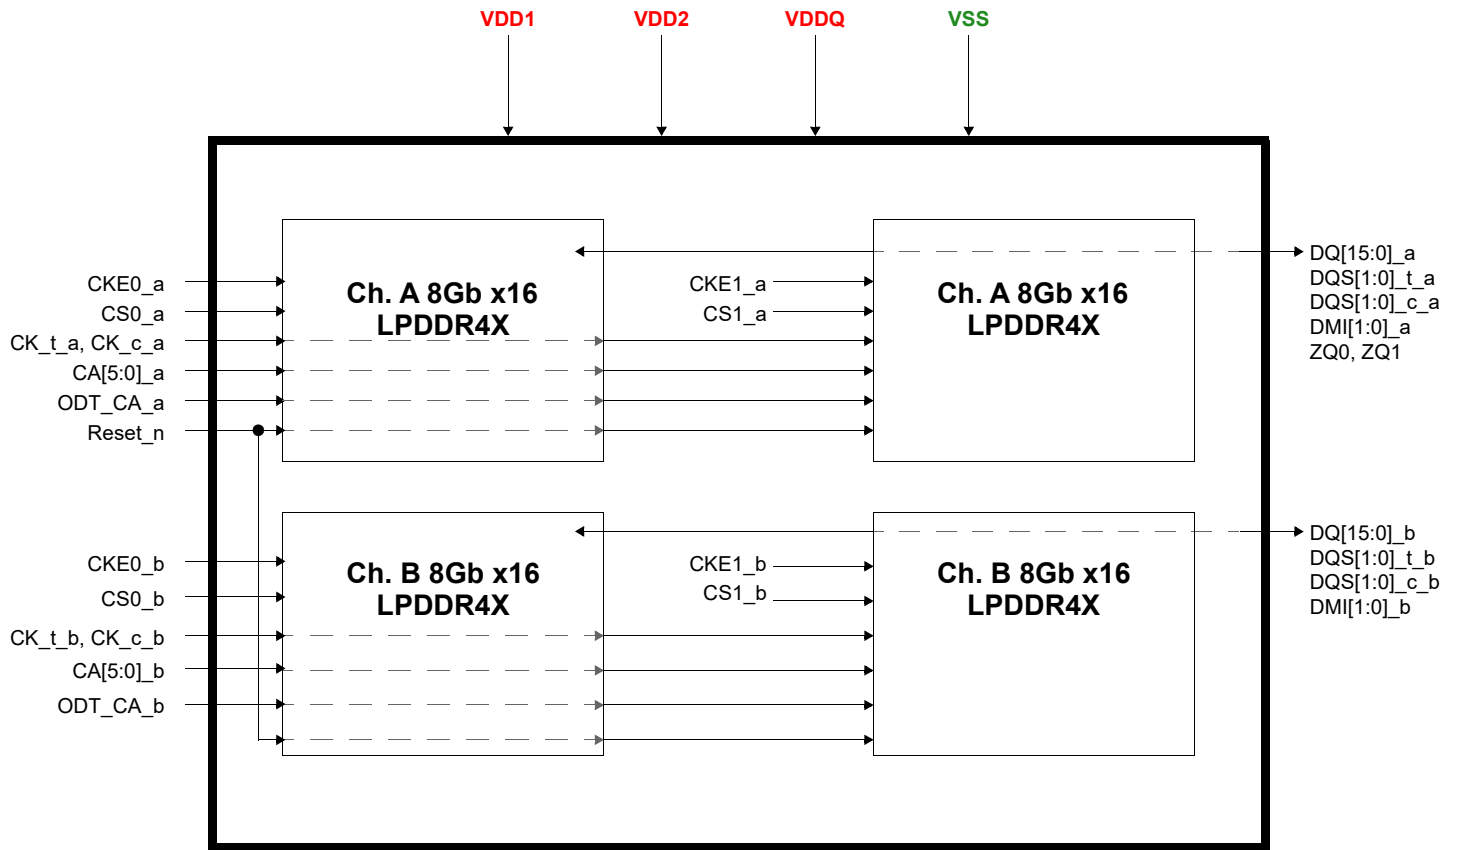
VDD1 VDD2 VDDQ VSS

CKE0_a
CS0_a
CK_t_a, CK_c_a
CA[5:0]_a
ODT_CA_a
Reset_n

Ch. A 8Gb x16
LPDDR4X

CKE1_a
CS1_a

Ch. A 8Gb x16
LPDDR4X

DQ[15:0]_a
DQS[1:0]_t_a
DQS[1:0]_c_a
DMI[1:0]_a
ZQ0, ZQ1

CKE0_b
CS0_b
CK_t_b, CK_c_b
CA[5:0]_b
ODT_CA_b

Ch. B 8Gb x16
LPDDR4X

CKE1_b
CS1_b

Ch. B 8Gb x16
LPDDR4X

DQ[15:0]_b
DQS[1:0]_t_b
DQS[1:0]_c_b
DMI[1:0]_b